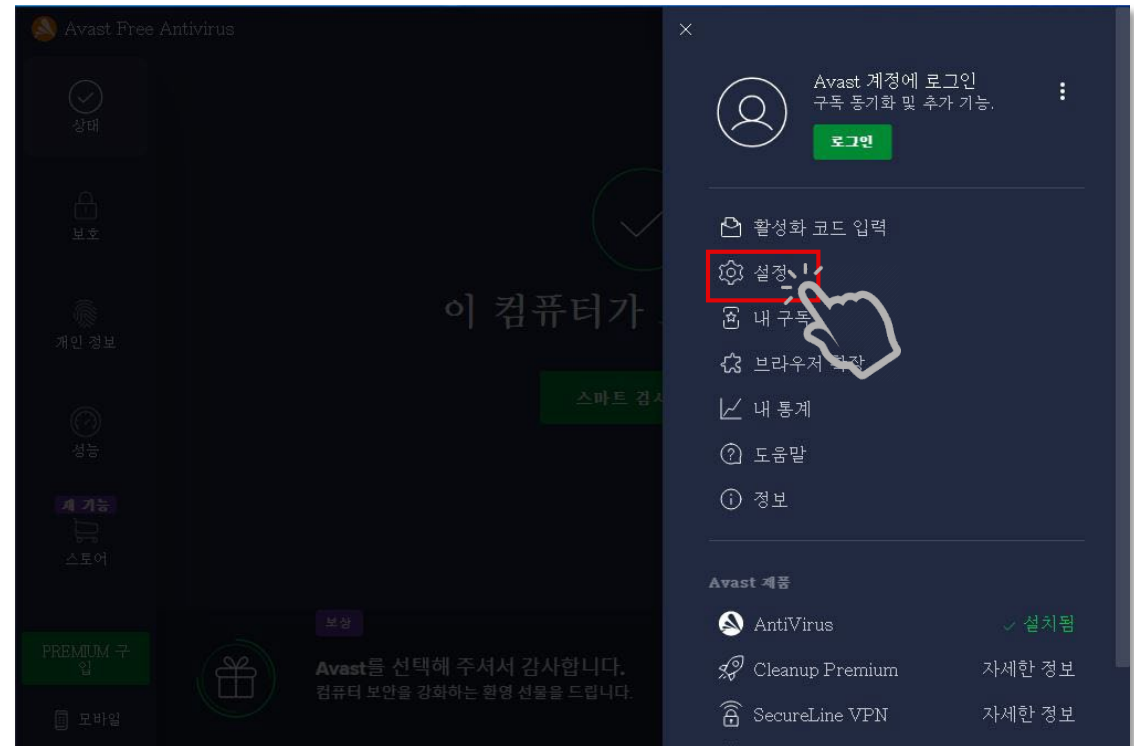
Avast Free Antivirus

상태

보호

개인 정보

성능

새 기능

스토어

PREMIUM 구입

모바일

이 컴퓨터가 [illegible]

스마트 검사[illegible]

보상

Avast를 선택해 주셔서 감사합니다.

컴퓨터 보안을 강화하는 환영 선물을 드립니다.

×

Avast 계정에 로그인

구독 동기화 및 추가 기능.

로그인

활성화 코드 입력

설정

내 구독

브라우저 확장

내 통계

도움말

정보

Avast 제품

AntiVirus ✓ 설치됨

Cleanup Premium 자세한 정보

SecureLine VPN 자세한 정보